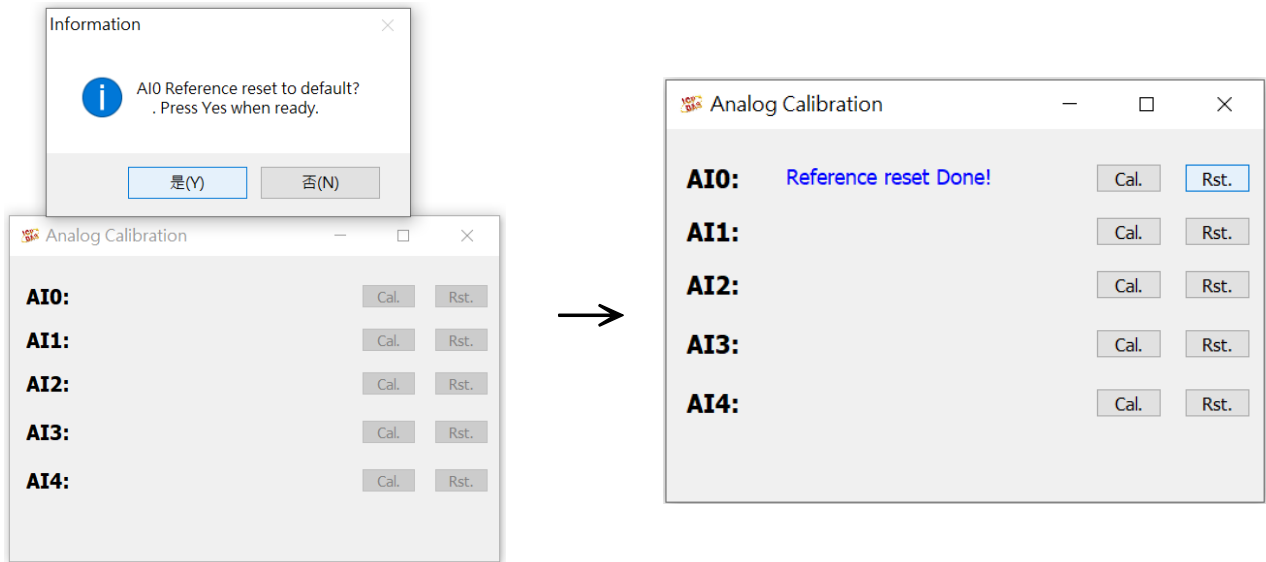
Information

AI0 Reference reset to default?
. Press Yes when ready.

是(Y) 否(N)

Analog Calibration

AI0: Cal. Rst.
AI1: Cal. Rst.
AI2: Cal. Rst.
AI3: Cal. Rst.
AI4: Cal. Rst.

Analog Calibration

AI0: Reference reset Done! Cal. Rst.
AI1: Cal. Rst.
AI2: Cal. Rst.
AI3: Cal. Rst.
AI4: Cal. Rst.